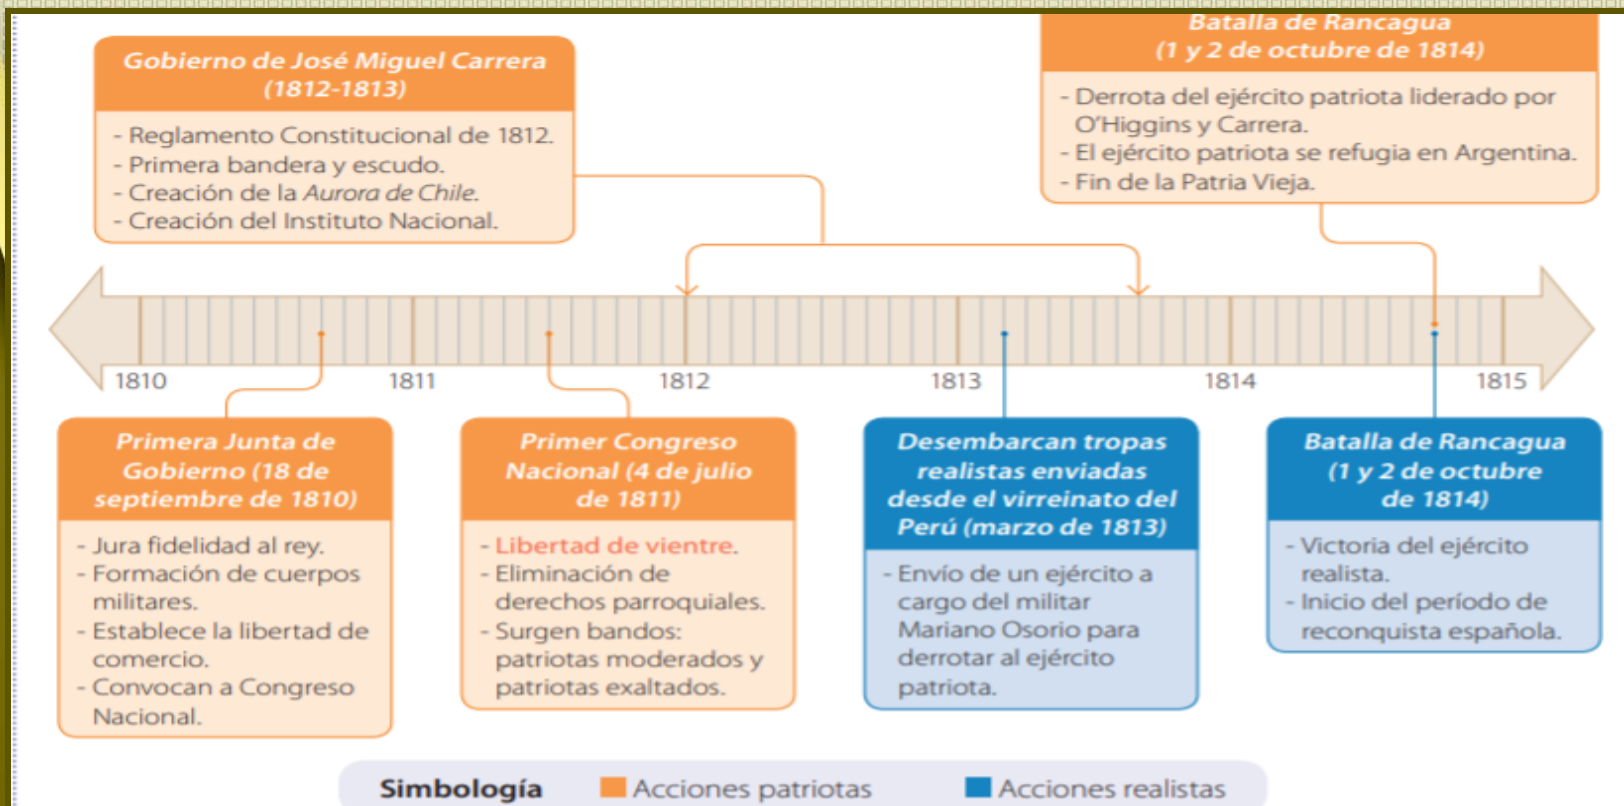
Gobierno de José Miguel Carrera (1812-1813)

- Reglamento Constitucional de 1812.
- Primera bandera y escudo.
- Creación de la Aurora de Chile.
- Creación del Instituto Nacional.

Batalla de Rancagua (1 y 2 de octubre de 1814)

- Derrota del ejército patriota liderado por O'Higgins y Carrera.
- El ejército patriota se refugia en Argentina.
- Fin de la Patria Vieja.

1810 1811 1812 1813 1814 1815

Primera Junta de Gobierno (18 de septiembre de 1810)

- Jura fidelidad al rey.
- Formación de cuerpos militares.
- Establece la libertad de comercio.
- Convocan a Congreso Nacional.

Primer Congreso Nacional (4 de julio de 1811)

- Libertad de vientre.
- Eliminación de derechos parroquiales.
- Surgen bandos: patriotas moderados y patriotas exaltados.

Desembarcan tropas realistas enviadas desde el virreinato del Perú (marzo de 1813)

- Envío de un ejército a cargo del militar Mariano Osorio para derrotar al ejército patriota.

Batalla de Rancagua (1 y 2 de octubre de 1814)

- Victoria del ejército realista.
- Inicio del período de reconquista española.

Simbología Acciones patriotas Acciones realistas